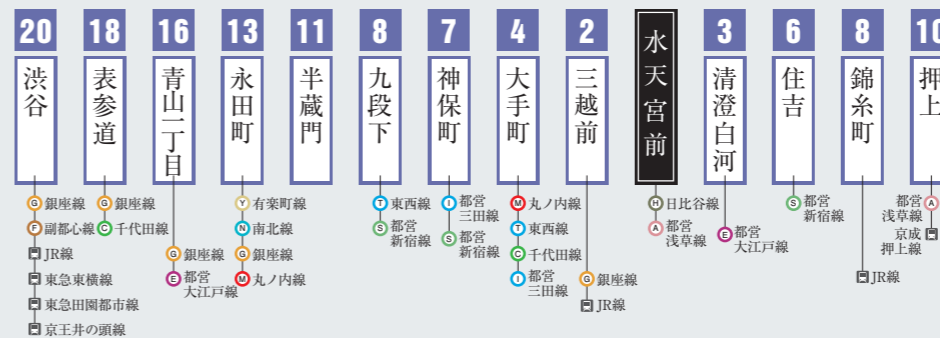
20
渋谷
G 銀座線
F 副都心線
JR線
東急東横線
東急田園都市線
京王井の頭線

18
表参道
G 銀座線
C 千代田線

16
青山一丁目
G 銀座線
E 都営大江戸線

13
永田町
Y 有楽町線
N 南北線
G 銀座線
M 丸ノ内線

11
半蔵門

8
九段下
T 東西線
S 都営新宿線

7
神保町
I 都営三田線
S 都営新宿線

4
大手町
M 丸ノ内線
T 東西線
C 千代田線
I 都営三田線

2
三越前
G 銀座線
JR線

水天宮前
H 日比谷線
A 都営浅草線

3
清澄白河
E 都営大江戸線

6
住吉
S 都営新宿線

8
錦糸町
JR線

10
押上
都営浅草線 A
京成押上線